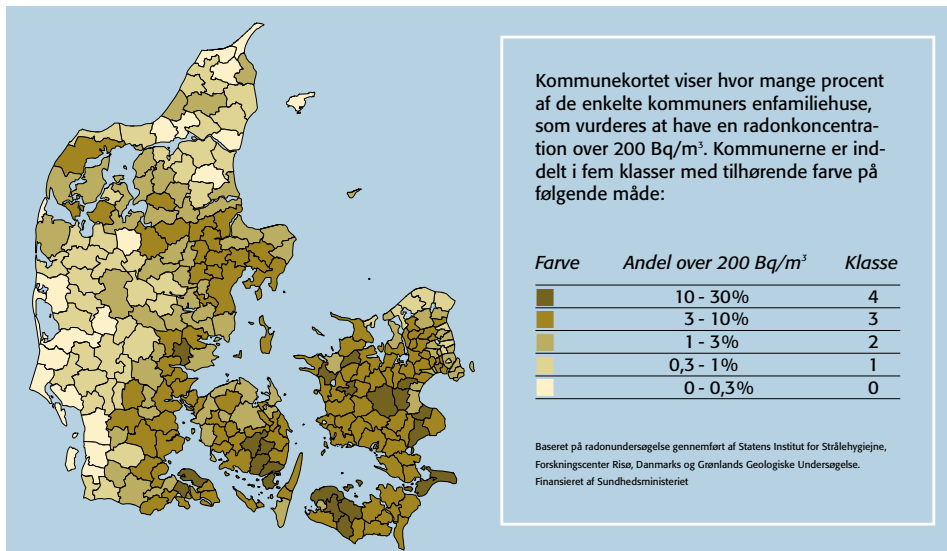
Kommunekortet viser hvor mange procent af de enkelte kommuners enfamiliehuse, som vurderes at have en radonkoncentration over 200 Bq/m$^3$. Kommunerne er inddelt i fem klasser med tilhørende farve på følgende måde:

| Farve | Andel over 200 Bq/m$^3$ | Klasse |
|---|---|---|
| | 10 - 30% | 4 |
| | 3 - 10% | 3 |
| | 1 - 3% | 2 |
| | 0,3 - 1% | 1 |
| | 0 - 0,3% | 0 |

Baseret på radonundersøgelse gennemført af Statens Institut for Strålehygiejne, Forskningscenter Risø, Danmarks og Grønlands Geologiske Undersøgelse. Finansieret af Sundhedsministeriet